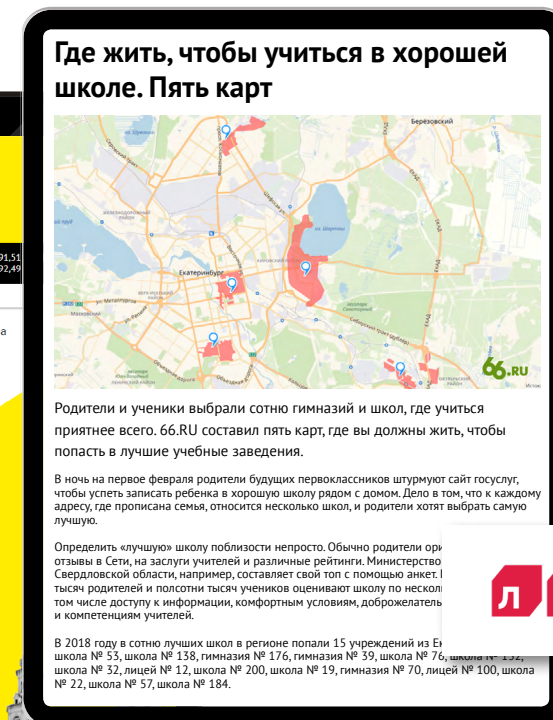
Где жить, чтобы учиться в хорошей школе. Пять карт

Березовский

оз. Шарташ

Екатеринбург

66.RU

Родители и ученики выбрали сотню гимназий и школ, где учиться приятнее всего. 66.RU составил пять карт, где вы должны жить, чтобы попасть в лучшие учебные заведения.

В ночь на первое февраля родители будущих первоклассников штурмуют сайт госуслуг, чтобы успеть записать ребенка в хорошую школу рядом с домом. Дело в том, что к каждому адресу, где прописана семья, относится несколько школ, и родители хотят выбрать самую лучшую.

Определить «лучшую» школу поблизости непросто. Обычно родители ори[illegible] отзывы в Сети, на заслуги учителей и различные рейтинги. Министерство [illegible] Свердловской области, например, составляет свой топ с помощью анкет. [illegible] тысяч родителей и полсотни тысяч учеников оценивают школу по нескол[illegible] том числе доступу к информации, комфортным условиям, доброжелатель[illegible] и компетенциям учителей.

В 2018 году в сотню лучших школ в регионе попали 15 учреждений из Ек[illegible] школа № 53, школа № 138, гимназия № 176, гимназия № 39, школа № 76, школа № 1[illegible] школа № 32, лицей № 12, школа № 200, школа № 19, гимназия № 70, лицей № 100, школа № 22, школа № 57, школа № 184.

91.51
92.49

Л